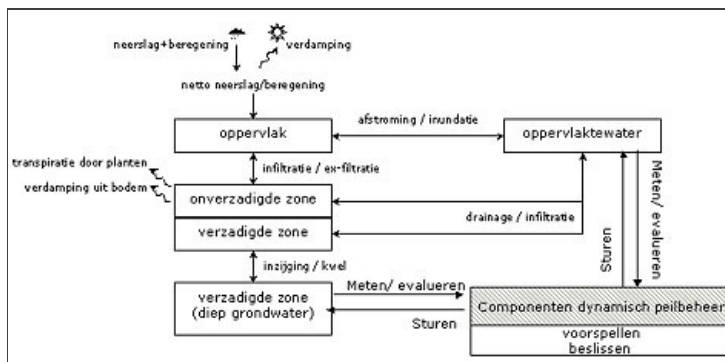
neerslag+beregening

verdamping

netto neerslag/beregening

oppervlak

afstroming / inundatie

oppervlaktewater

transpiratie door planten

verdamping uit bodem

infiltratie / ex-filtratie

onverzadigde zone

verzadigde zone

drainage / infiltratie

Sturen

Meten/ evalueren

inzijging / kwel

verzadigde zone (diep grondwater)

Meten/ evalueren

Sturen

Componenten dynamisch peilbeheer

voorspellen

beslissen